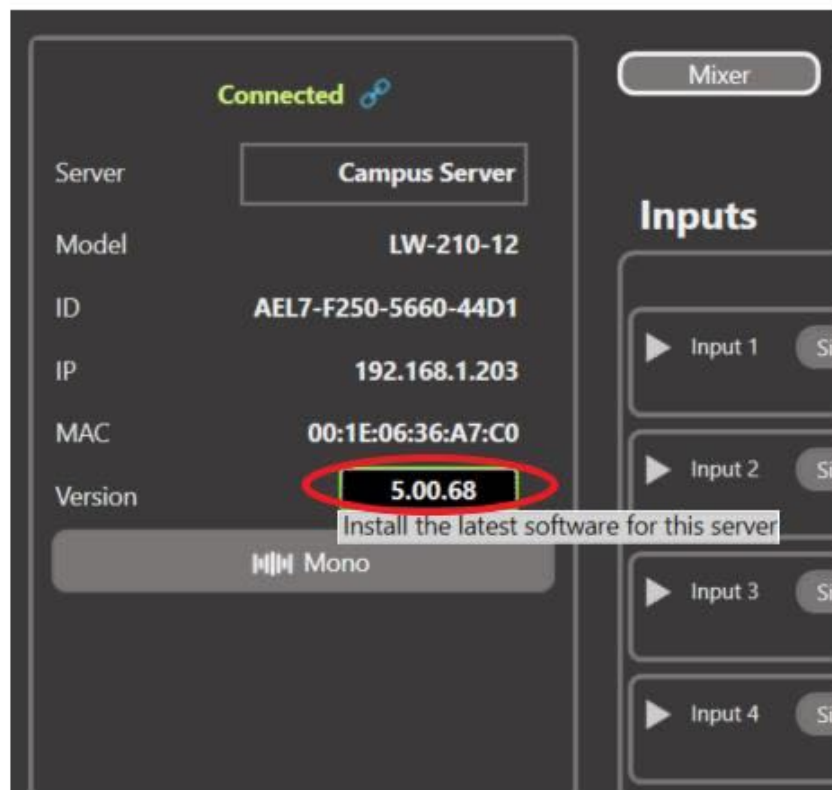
Connected

Server Campus Server

Model LW-210-12

ID AEL7-F250-5660-44D1

IP 192.168.1.203

MAC 00:1E:06:36:A7:C0

Version 5.00.68

Install the latest software for this server

Mono

Mixer

Inputs

Input 1 Si

Input 2 Si

Input 3 Si

Input 4 Si